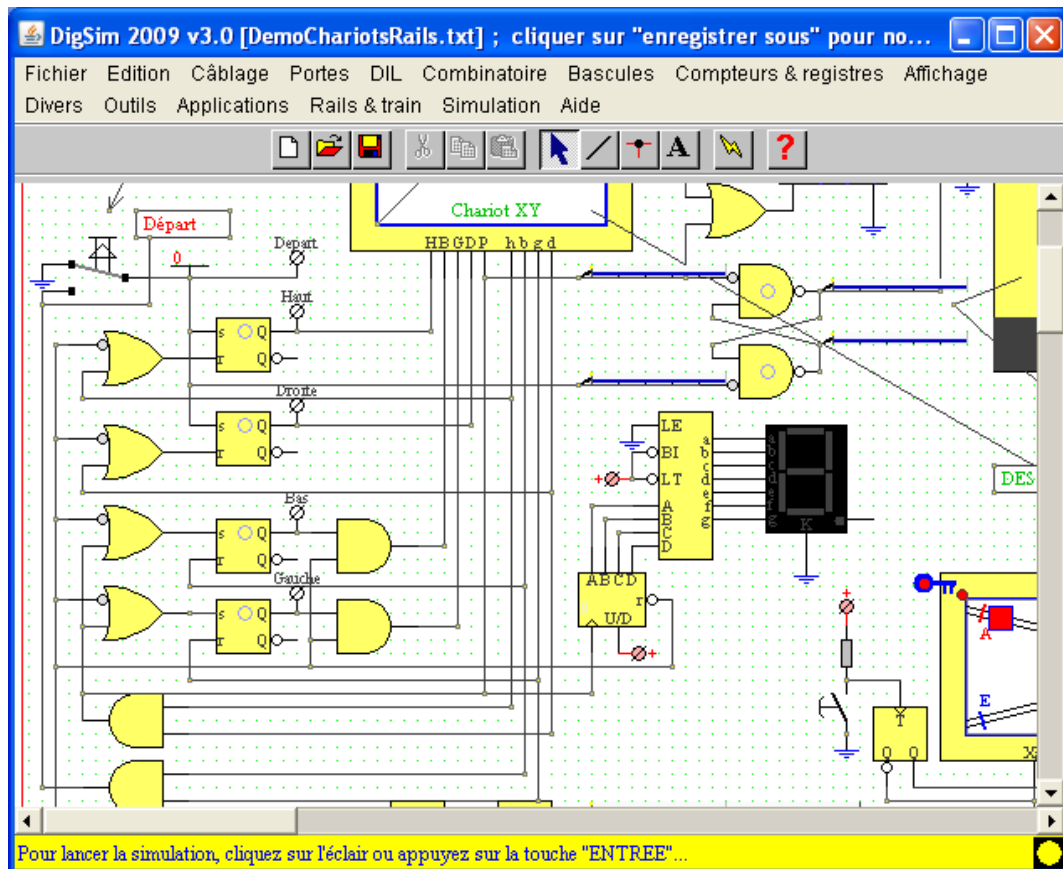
DigSim 2009 v3.0 [DemoChariotsRails.txt] ; cliquer sur "enregistrer sous" pour no...

Fichier Edition Câblage Portes DIL Combinatoire Bascules Compteurs & registres Affichage
Divers Outils Applications Rails & train Simulation Aide

Chariot XY
HBGDP hbgd
Départ
Depart
0
Haut
s Q
r Q
Droite
s Q
r Q
Bas
s Q
r Q
Gauche
s Q
r Q
LE
BI
LT
A
B
C
D
a
b
c
d
e
f
g
K
ABCD
U/D
r
DES
A
E
T
Q Q
X

Pour lancer la simulation, cliquez sur l'éclair ou appuyez sur la touche "ENTREE"...